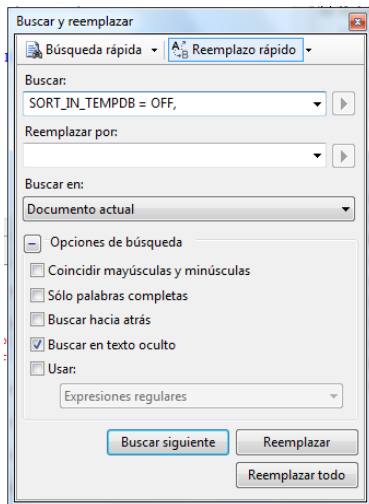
Buscar y reemplazar

Búsqueda rápida

Reemplazo rápido

Buscar:

SORT_IN_TEMPDB = OFF,

Reemplazar por:

Buscar en:

Documento actual

Opciones de búsqueda

Coincidir mayúsculas y minúsculas

Sólo palabras completas

Buscar hacia atrás

Buscar en texto oculto

Usar:

Expresiones regulares

Buscar siguiente

Reemplazar

Reemplazar todo